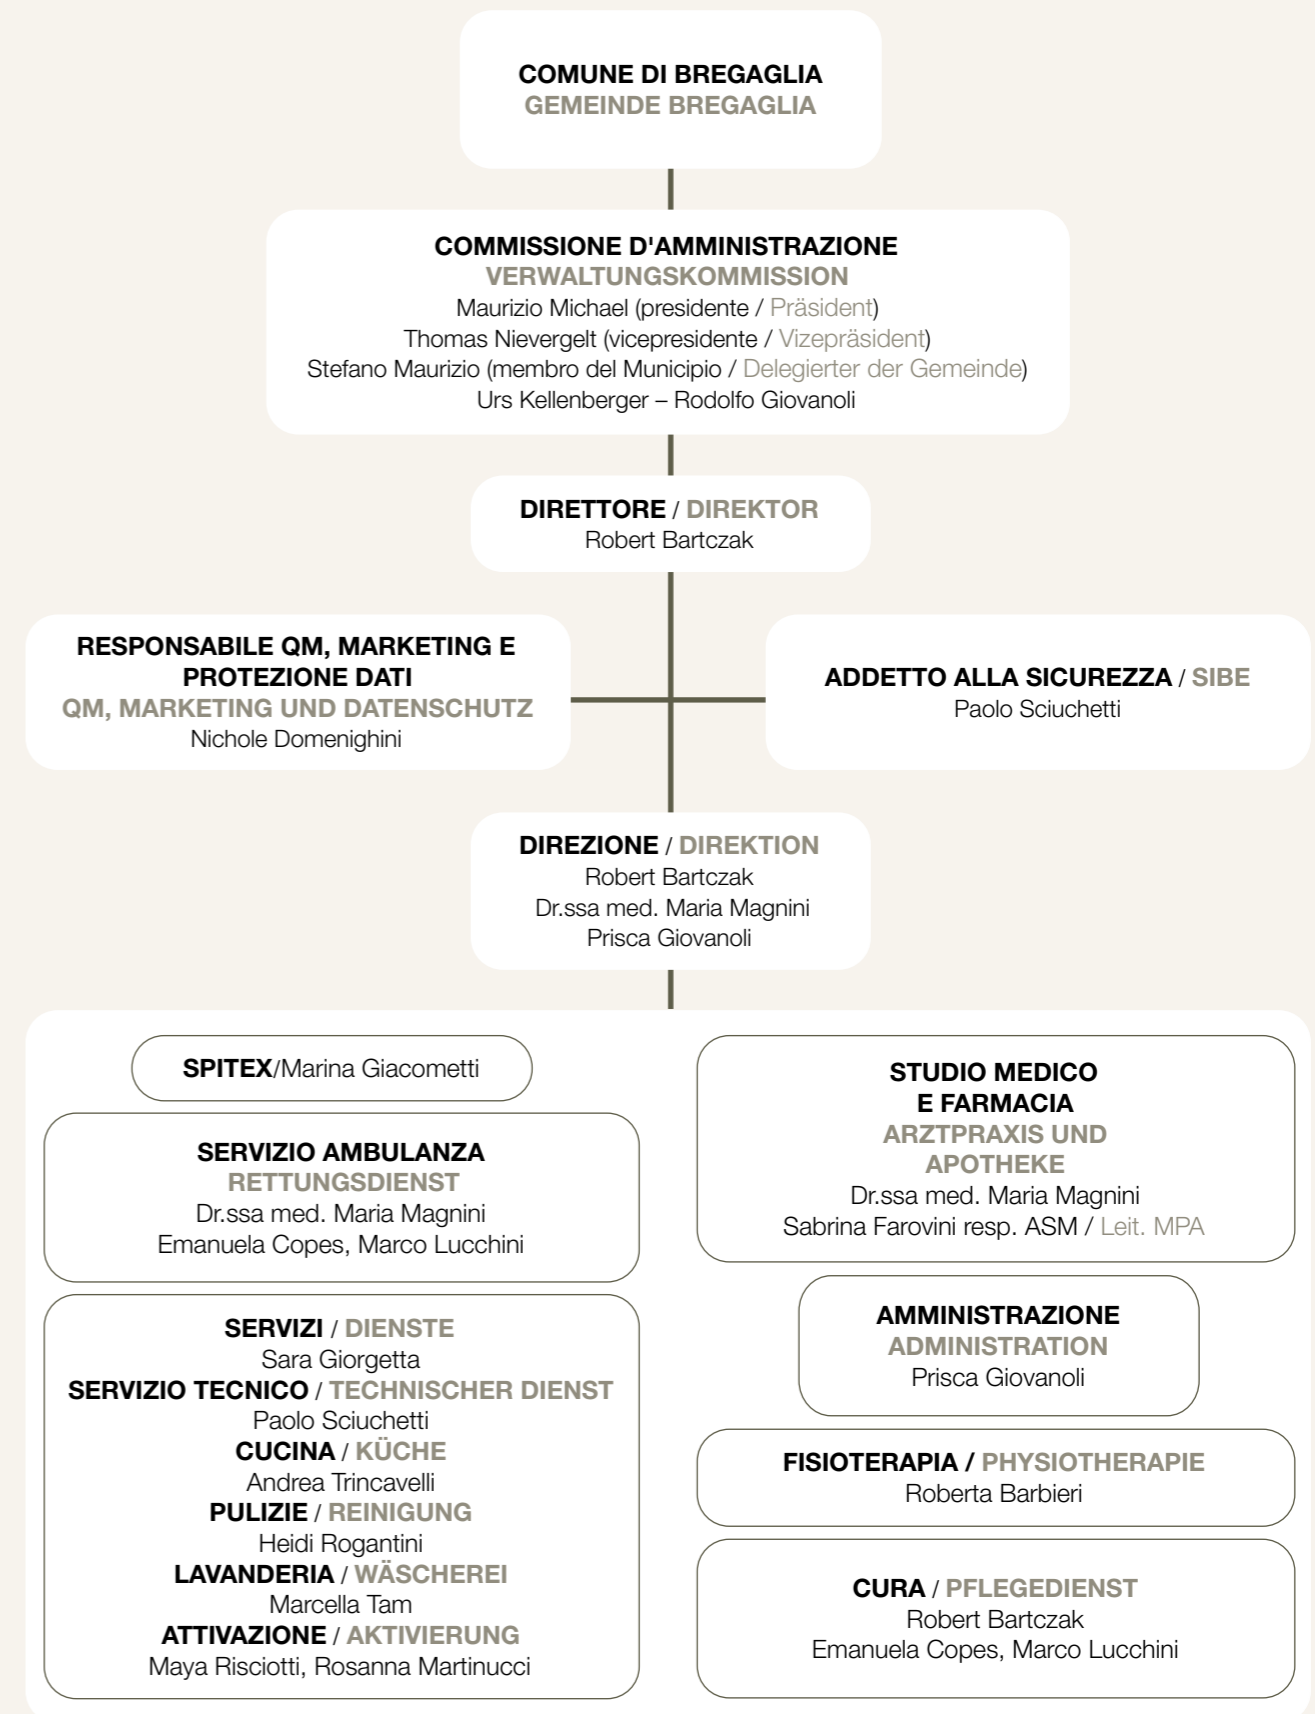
COMUNE DI BREGAGLIA
GEMEINDE BREGAGLIA

COMMISSIONE D'AMMINISTRAZIONE
VERWALTUNGSKOMMISSION
Maurizio Michael (presidente / Präsident)
Thomas Nievergelt (vicepresidente / Vizepräsident)
Stefano Maurizio (membro del Municipio / Delegierter der Gemeinde)
Urs Kellenberger – Rodolfo Giovanoli

DIRETTORE / DIREKTOR
Robert Bartczak

RESPONSABILE QM, MARKETING E PROTEZIONE DATI
QM, MARKETING UND DATENSCHUTZ
Nichole Domenighini

ADDETTO ALLA SICUREZZA / SIBE
Paolo Sciuchetti

DIREZIONE / DIREKTION
Robert Bartczak
Dr.ssa med. Maria Magnini
Prisca Giovanoli

SPITEX/Marina Giacometti

SERVIZIO AMBULANZA
RETTUNGSDIENST
Dr.ssa med. Maria Magnini
Emanuela Copes, Marco Lucchini

SERVIZI / DIENSTE
Sara Giorgetta
SERVIZIO TECNICO / TECHNISCHER DIENST
Paolo Sciuchetti
CUCINA / KÜCHE
Andrea Trincavelli
PULIZIE / REINIGUNG
Heidi Rogantini
LAVANDERIA / WÄSCHEREI
Marcella Tam
ATTIVAZIONE / AKTIVIERUNG
Maya Risciotti, Rosanna Martinucci

STUDIO MEDICO E FARMACIA
ARZTPRAXIS UND APOTHEKE
Dr.ssa med. Maria Magnini
Sabrina Farovini resp. ASM / Leit. MPA

AMMINISTRAZIONE
ADMINISTRATION
Prisca Giovanoli

FISIOTERAPIA / PHYSIOTHERAPIE
Roberta Barbieri

CURA / PFLEGEDIENST
Robert Bartczak
Emanuela Copes, Marco Lucchini